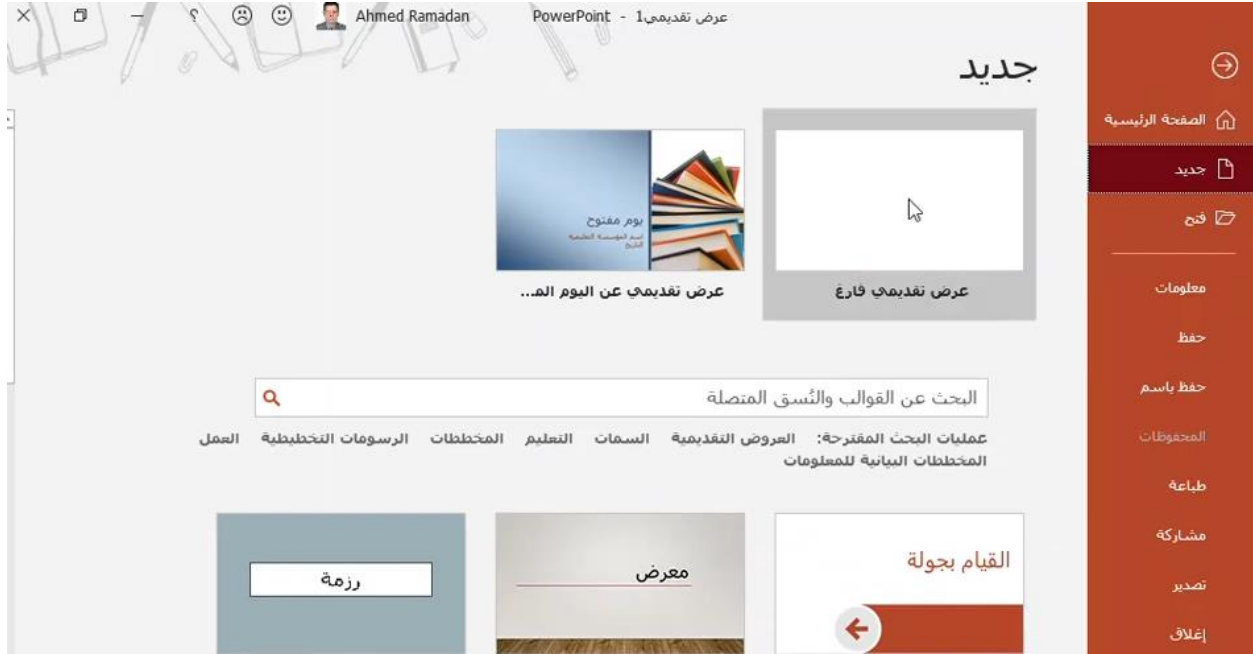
عرض تقديمي1 - PowerPoint Ahmed Ramadan

جديد

الصفحة الرئيسية
جديد
فتح
معلومات
حفظ
حفظ باسم
المحفوظات
طباعة
مشاركة
تصدير
إغلاق

عرض تقديمي فارغ

يوم مفتوح
اسم المؤسسة العلمية
التاريخ

عرض تقديمي عن اليوم الم...

البحث عن القوالب والنُسق المتصلة

عمليات البحث المقترحة: العروض التقديمية السمات التعليم المخططات الرسومات التخطيطية العمل المخططات البيانية للمعلومات

القيام بجولة

معرض

رزمة